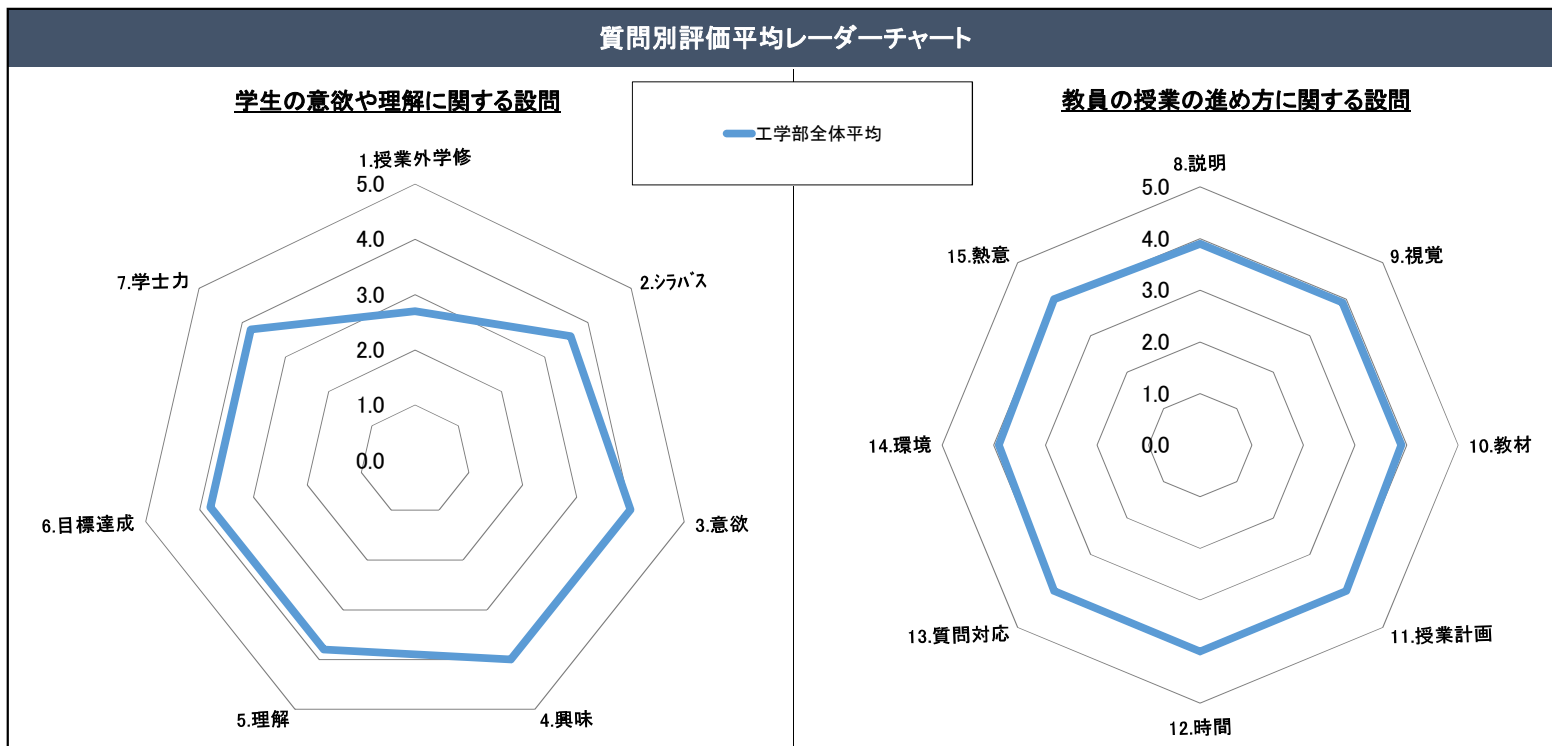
質問別評価平均レーダーチャート

学生の意欲や理解に関する設問

工学部全体平均

教員の授業の進め方に関する設問

1.授業外学修
5.0
4.0
3.0
2.0
1.0
0.0
2.シラバス
3.意欲
4.興味
5.理解
6.目標達成
7.学士力

8.説明
5.0
4.0
3.0
2.0
1.0
0.0
9.視覚
10.教材
11.授業計画
12.時間
13.質問対応
14.環境
15.熱意